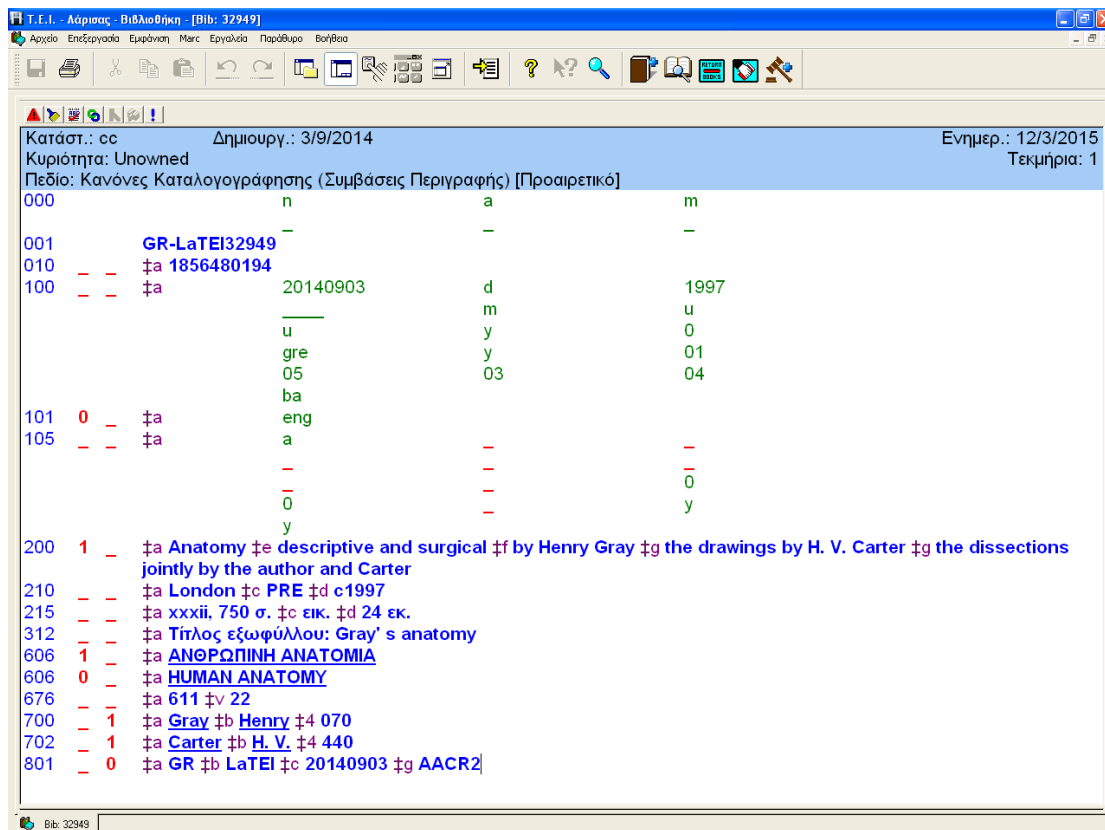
Τ.Ε.Ι. - Λάρισας - Βιβλιοθήκη - [Bib: 32949]
Αρχείο Επεξεργασία Εμφάνιση Marc Εργαλεία Παράθυρο Βοήθεια

Κατάστ.: cc Δημιουργ.: 3/9/2014 Ενημερ.: 12/3/2015
Κυριότητα: Unowned Τεκμήρια: 1
Πεδίο: Κανόνες Καταλογογράφησης (Συμβάσεις Περιγραφής) [Προαιρετικό]

| | | | | | | |
|---|---|---|---|---|---|---|
| 000 | | | | n | a | m |
| | | | | _ | _ | _ |
| 001 | | | GR-LaTEI32949 | | | |
| 010 | _ | _ | ‡a 1856480194 | | | |
| 100 | _ | _ | ‡a | 20140903 | d | 1997 |
| | | | | ____ | m | u |
| | | | | u | y | 0 |
| | | | | gre | y | 01 |
| | | | | 05 | 03 | 04 |
| | | | | ba | | |
| 101 | 0 | _ | ‡a | eng | | |
| 105 | _ | _ | ‡a | a | _ | _ |
| | | | | _ | _ | _ |
| | | | | _ | _ | 0 |
| | | | | 0 | _ | y |
| | | | | y | | |

200 1 _ ‡a Anatomy ‡e descriptive and surgical ‡f by Henry Gray ‡g the drawings by H. V. Carter ‡g the dissections jointly by the author and Carter
210 _ _ ‡a London ‡c PRE ‡d c1997
215 _ _ ‡a xxxii, 750 σ. ‡c εικ. ‡d 24 εκ.
312 _ _ ‡a Τίτλος εξωφύλλου: Gray' s anatomy
606 1 _ ‡a ΑΝΘΡΩΠΙΝΗ ΑΝΑΤΟΜΙΑ
606 0 _ ‡a HUMAN ANATOMY
676 _ _ ‡a 611 ‡v 22
700 _ 1 ‡a Gray ‡b Henry ‡4 070
702 _ 1 ‡a Carter ‡b H. V. ‡4 440
801 _ 0 ‡a GR ‡b LaTEI ‡c 20140903 ‡g AACR2

Bib: 32949